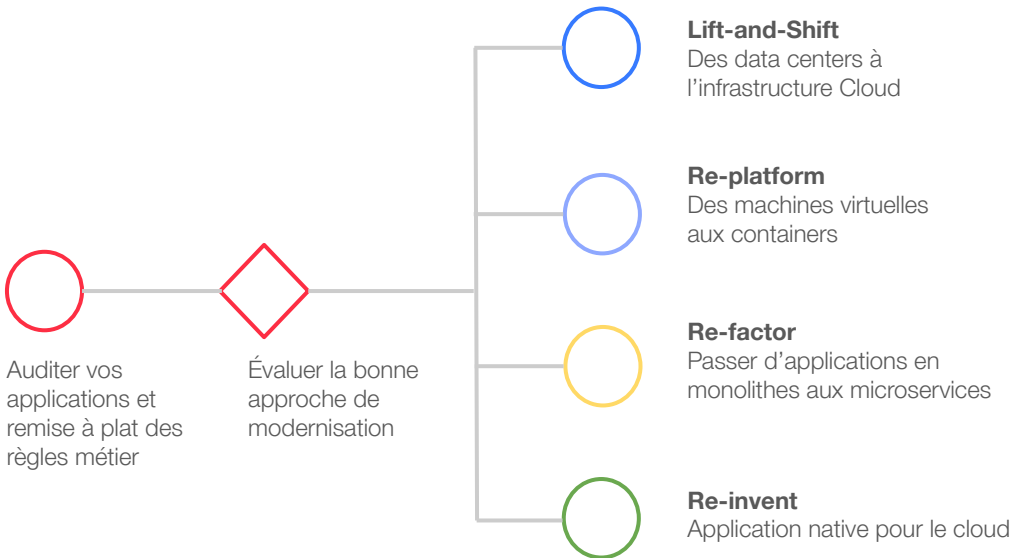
Auditer vos applications et remise à plat des règles métier

Évaluer la bonne approche de modernisation

**Lift-and-Shift**
Des data centers à l'infrastructure Cloud

**Re-platform**
Des machines virtuelles aux containers

**Re-factor**
Passer d'applications en monolithes aux microservices

**Re-invent**
Application native pour le cloud